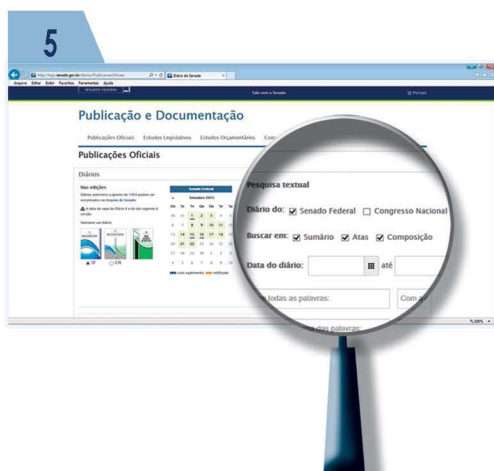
5

Arquivo Editar Exibir Favoritos Ferramentas Ajuda

Diário do Senado

SENADO FEDERAL

Fale com o Senado

Portais

Publicação e Documentação

Publicações Oficiais Estudos Legislativos Estudos Orçamentários Cons

Publicações Oficiais

Diários

Nas edições

Senado Federal

Setembro 2015

Do Se Te Qu Qu Se Sa

SF CN

Pesquisa textual

Diário do: ☑ Senado Federal ☐ Congresso Nacional

Buscar em: ☑ Sumário ☑ Atas ☑ Composição

Data do diário: até

todas as palavras:

Com

das palavras

100%